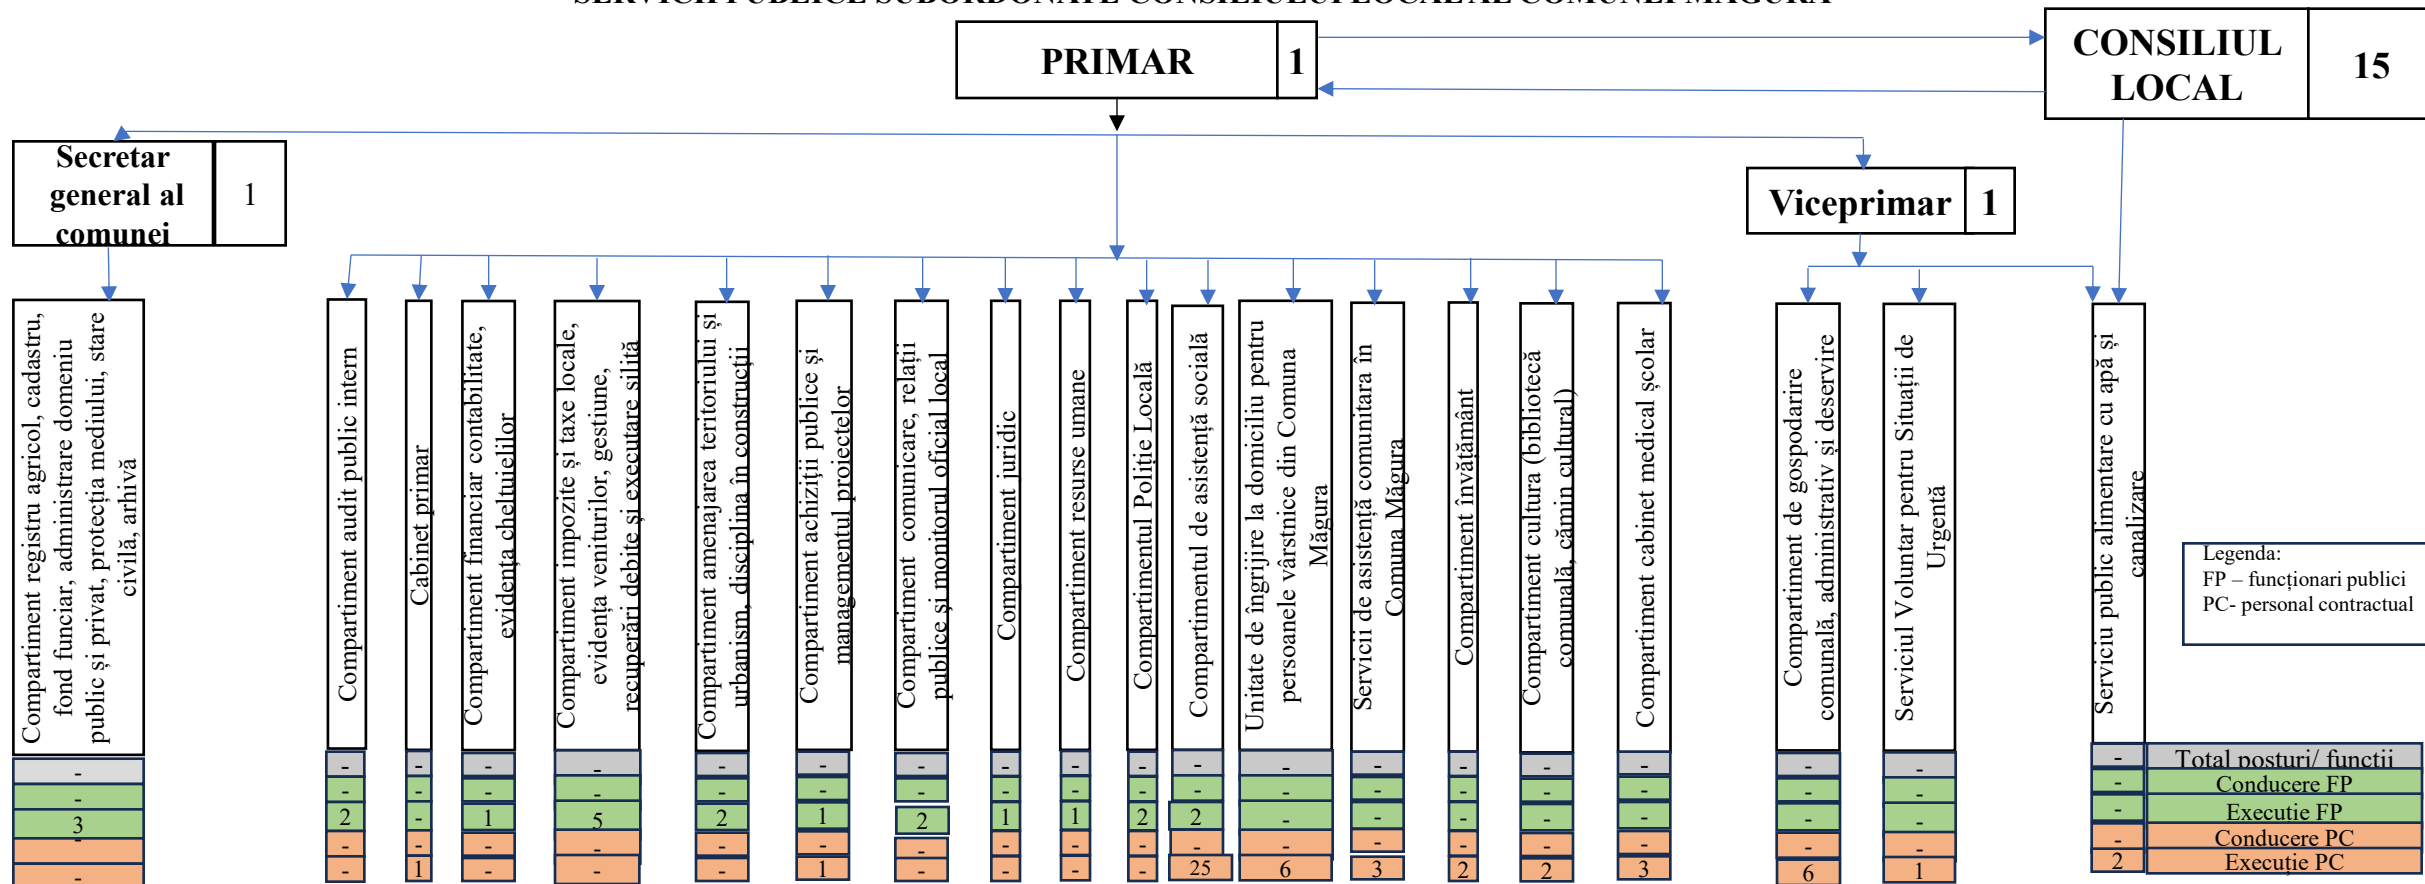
SERVICII PUBLICE SUBORDONATE CONSILIULUI LOCAL AL COMUNEI MĂGURA

PRIMAR 1

CONSILIUL LOCAL 15

Secretar general al comunei 1

Viceprimar 1

Compartiment registru agricol, cadastru, fond funciar, administrare domeniu public și privat, protecția mediului, stare civilă, arhivă
-
-
3
-
-

Compartiment audit public intern
-
-
2
-
-

Cabinet primar
-
-
-
-
1

Compartiment financiar contabilitate, evidența cheltuielilor
-
-
1
-
-

Compartiment impozite și taxe locale, evidența veniturilor, gestiune, recuperări debite și executare silită
-
-
5
-
-

Compartiment amenajarea teritoriului și urbanism, disciplina în construcții
-
-
2
-
-

Compartiment achiziții publice și managementul proiectelor
-
-
1
-
1

Compartiment comunicare, relații publice și monitorul oficial local
-
-
2
-
-

Compartiment juridic
-
-
1
-
-

Compartiment resurse umane
-
-
1
-
-

Compartimentul Poliție Locală
-
-
2
-
-

Compartimentul de asistență socială
-
-
2
-
25

Unitate de îngrijire la domiciliu pentru persoanele vârstnice din Comuna Măgura
-
-
-
-
6

Servicii de asistență comunitara în Comuna Măgura
-
-
-
-
3

Compartiment învățământ
-
-
-
-
2

Compartiment cultura (bibliotecă comunală, cămin cultural)
-
-
-
-
2

Compartiment cabinet medical școlar
-
-
-
-
3

Compartiment de gospodarire comunală, administrativ și deservire
-
-
-
-
6

Serviciul Voluntar pentru Situații de Urgență
-
-
-
-
1

Serviciu public alimentare cu apă și canalizare
-
-
-
-
2

Legenda:
FP – funcționari publici
PC- personal contractual

Total posturi/ functii
Conducere FP
Executie FP
Conducere PC
Execuție PC